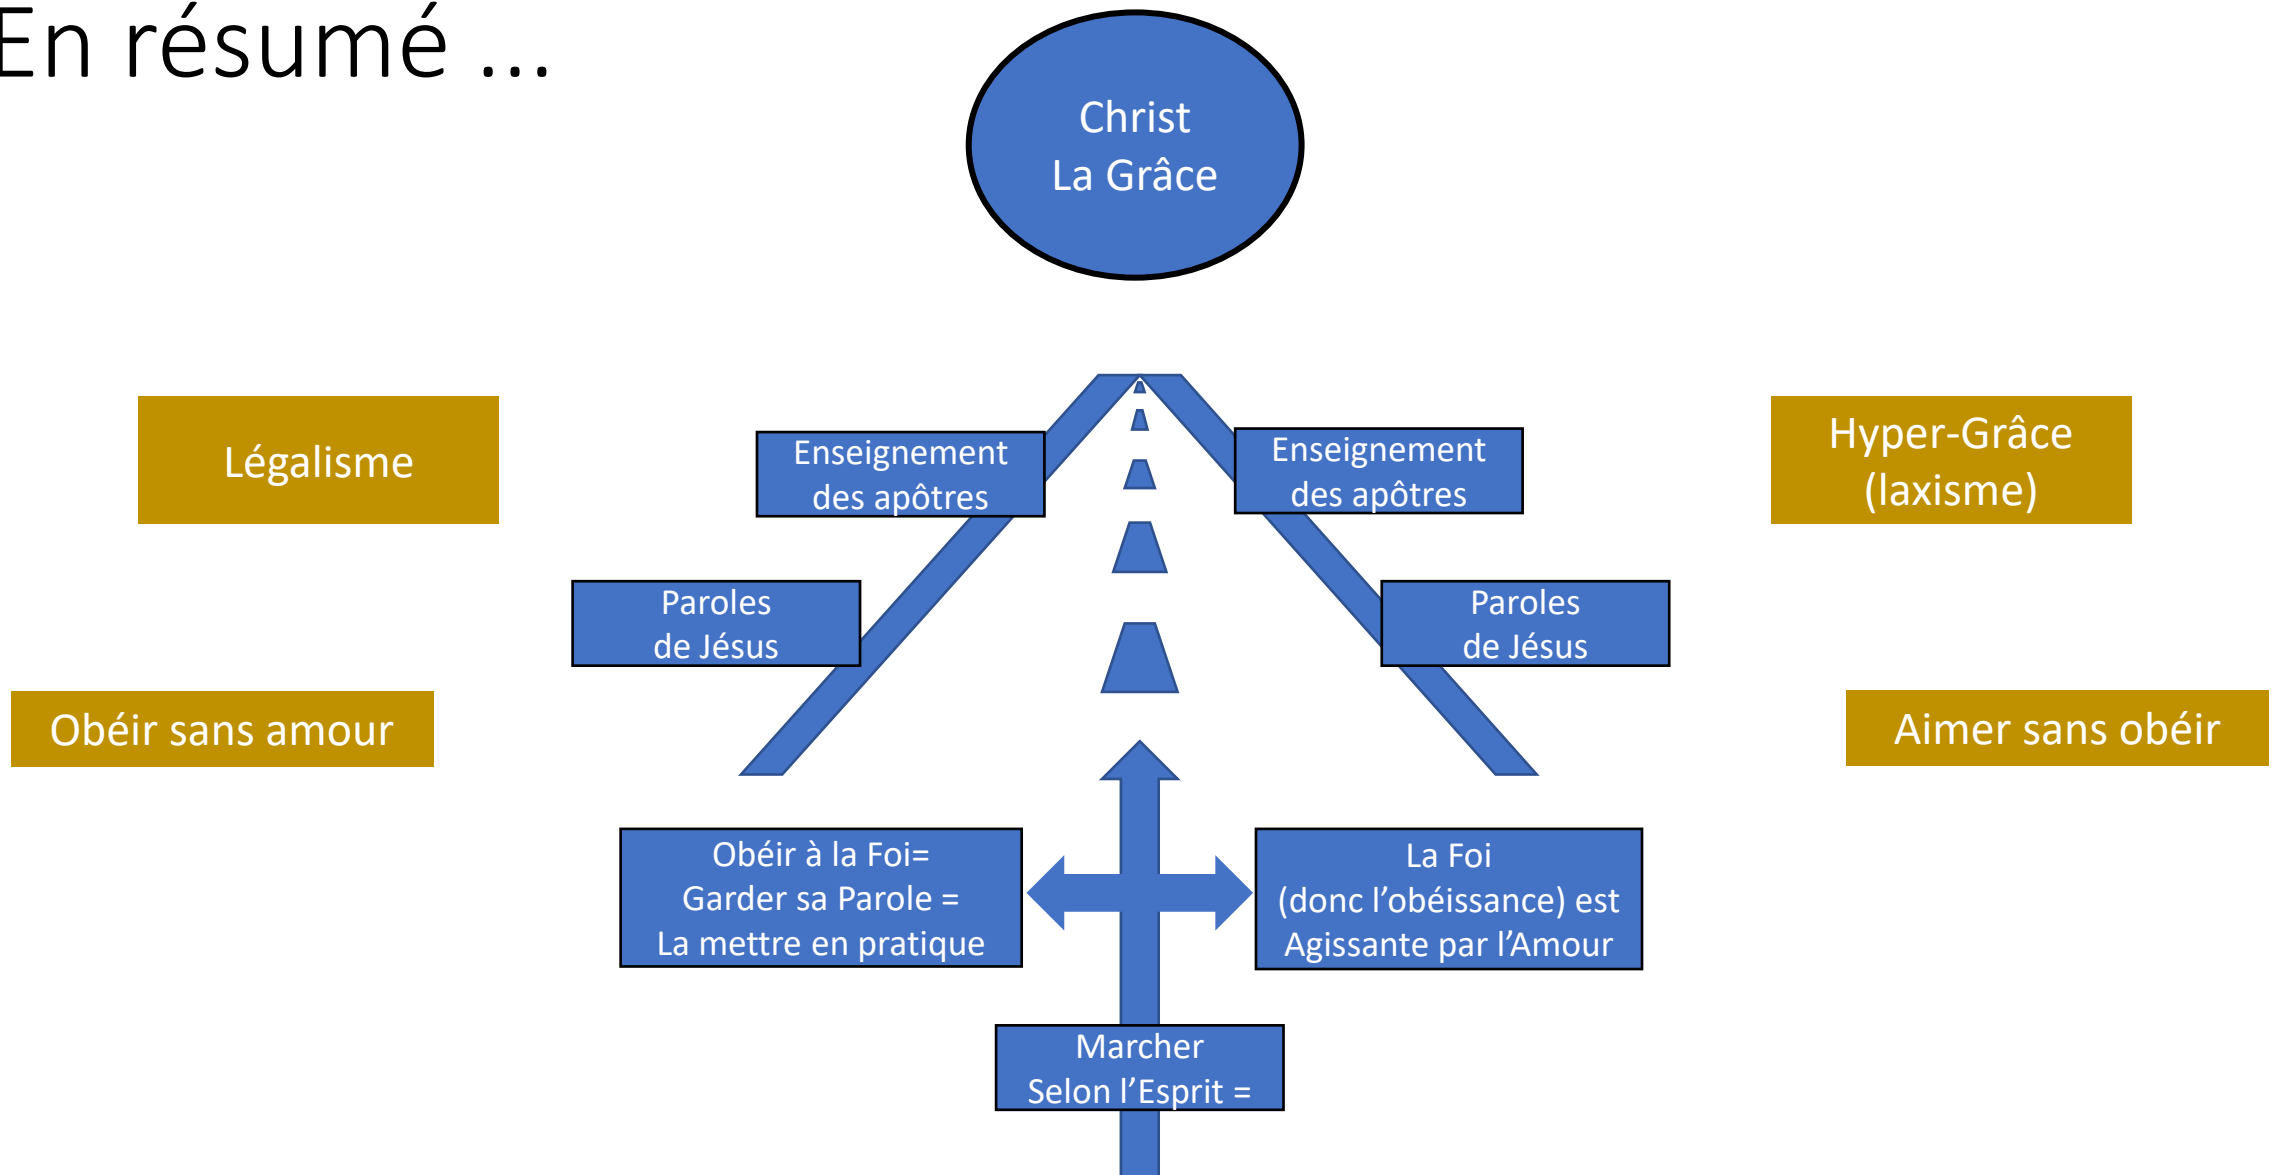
En résumé ...

Christ
La Grâce

Légalisme

Enseignement des apôtres

Enseignement des apôtres

Hyper-Grâce (laxisme)

Paroles de Jésus

Paroles de Jésus

Obéir sans amour

Aimer sans obéir

Obéir à la Foi=
Garder sa Parole =
La mettre en pratique

La Foi
(donc l'obéissance) est
Agissante par l'Amour

Marcher
Selon l'Esprit =